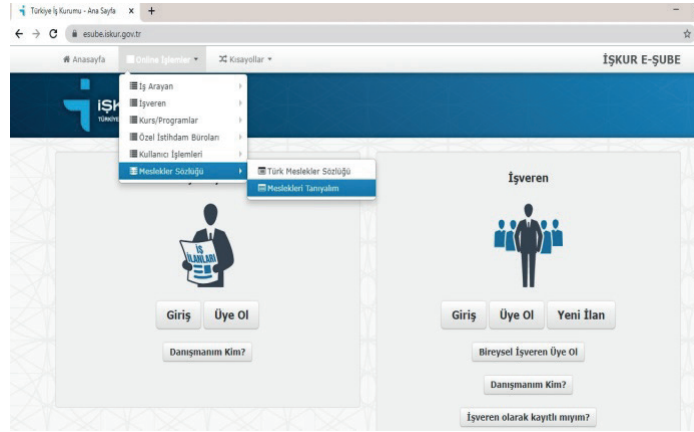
Türkiye İş Kurumu - Ana Sayfa × +

← → C esube.iskur.gov.tr

Anasayfa Online İşlemler Kısayollar

İŞKUR E-ŞUBE

İŞK
TÜRKİYE

İş Arayan
İşveren
Kurs/Programlar
Özel İstihdam Büroları
Kullanıcı İşlemleri
Meslekler Sözlüğü

Türk Meslekler Sözlüğü
Meslekleri Tanıyalım

İŞ İLANLARI

Giriş Üye Ol

Danışmanım Kim?

İşveren

Giriş Üye Ol Yeni İlan

Bireysel İşveren Üye Ol

Danışmanım Kim?

İşveren olarak kayıtlı mıyım?